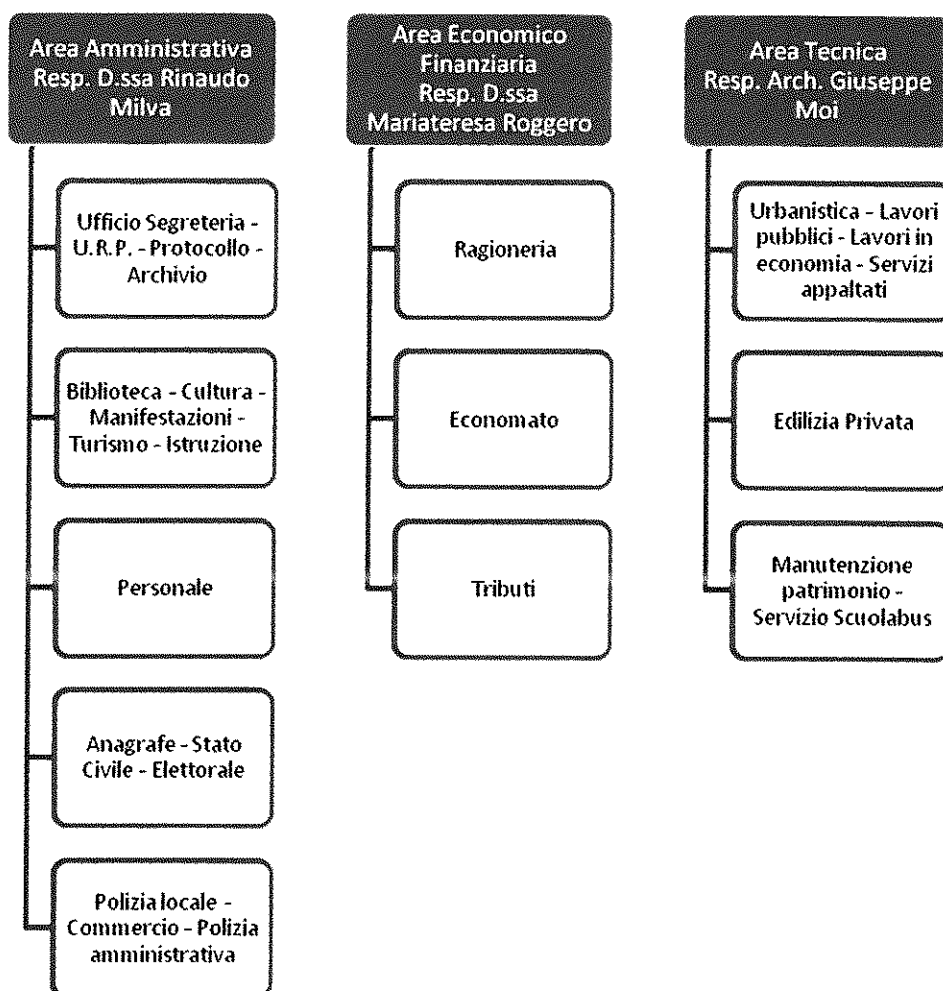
Area Amministrativa Resp. D.ssa Rinaudo Milva

Ufficio Segreteria - U.R.P. - Protocollo - Archivio

Biblioteca - Cultura - Manifestazioni - Turismo - Istruzione

Personale

Anagrafe - Stato Civile - Elettorale

Polizia locale - Commercio - Polizia amministrativa

Area Economico Finanziaria Resp. D.ssa Mariateresa Roggero

Ragioneria

Economato

Tributi

Area Tecnica Resp. Arch. Giuseppe Moi

Urbanistica - Lavori pubblici - Lavori in economia - Servizi appaltati

Edilizia Privata

Manutenzione patrimonio - Servizio Scuolabus